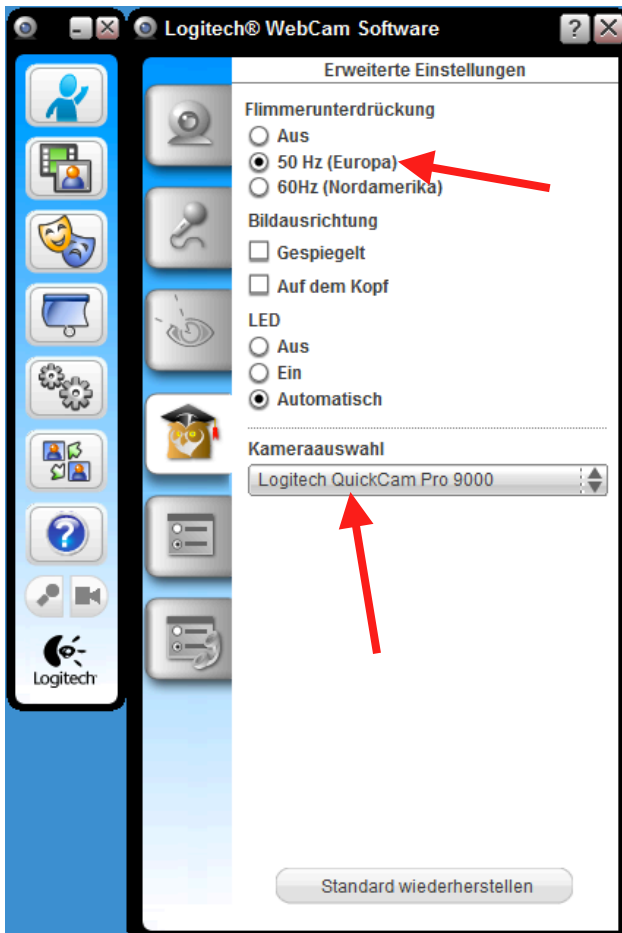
Logitech® WebCam Software

?

Erweiterte Einstellungen

Flimmerunterdrückung

Aus

50 Hz (Europa)

60Hz (Nordamerika)

Bildausrichtung

Gespiegelt

Auf dem Kopf

LED

Aus

Ein

Automatisch

Kameraauswahl

Logitech QuickCam Pro 9000

Standard wiederherstellen

Logitech